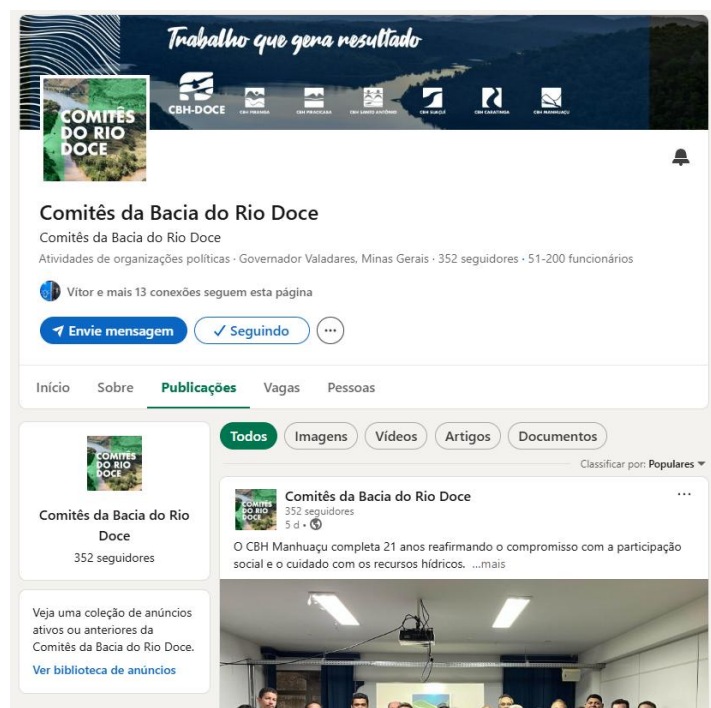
Trabalho que gera resultado

CBH-DOCE CBH PIRANGA CBH PIRACICABA CBH SANTO ANTÔNIO CBH SUAÇUÍ CBH CARATINGA CBH MANHUAÇU

COMITÊS DO RIO DOCE

Comitês da Bacia do Rio Doce
Comitês da Bacia do Rio Doce
Atividades de organizações políticas · Governador Valadares, Minas Gerais · 352 seguidores · 51-200 funcionários

Vítor e mais 13 conexões seguem esta página

Envie mensagem
✓ Seguindo
···

Início Sobre Publicações Vagas Pessoas

COMITÊS DO RIO DOCE
Comitês da Bacia do Rio Doce
352 seguidores

Veja uma coleção de anúncios ativos ou anteriores da Comitês da Bacia do Rio Doce.
Ver biblioteca de anúncios

Todos Imagens Vídeos Artigos Documentos

Classificar por: Populares

Comitês da Bacia do Rio Doce
352 seguidores
5 d ·
···

O CBH Manhuaçu completa 21 anos reafirmando o compromisso com a participação social e o cuidado com os recursos hídricos. ...mais